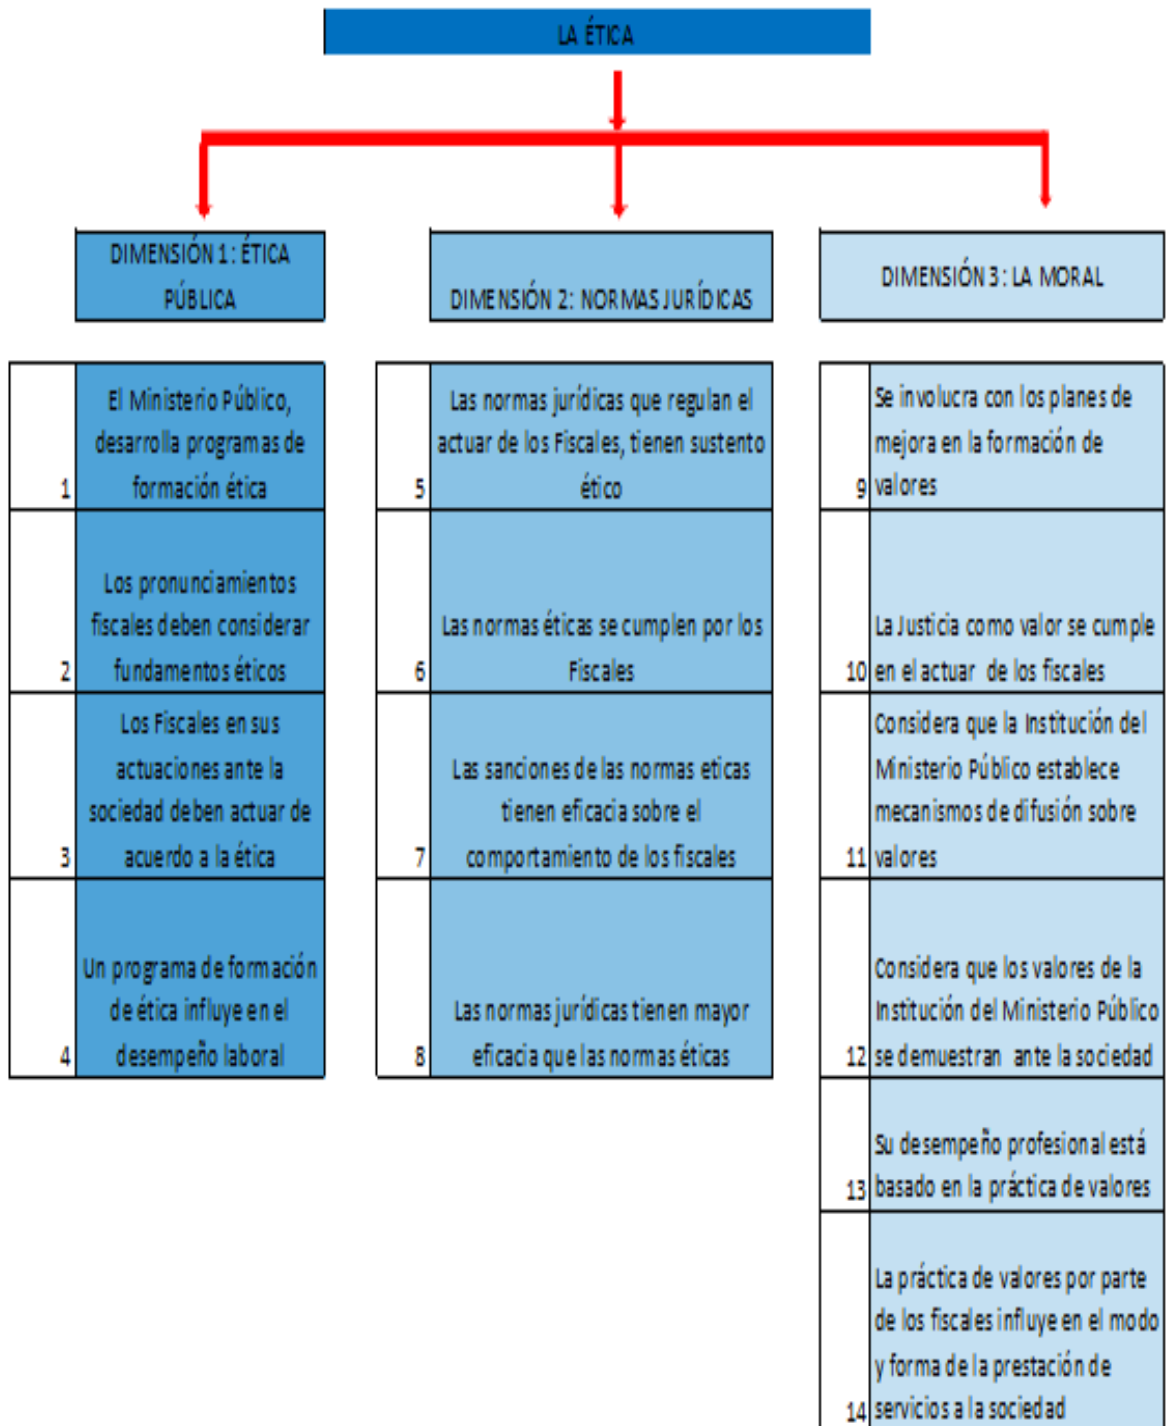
LA ÉTICA

DIMENSIÓN 1: ÉTICA PÚBLICA

DIMENSIÓN 2: NORMAS JURÍDICAS

DIMENSIÓN 3: LA MORAL

| | |
|---|---|
| 1 | El Ministerio Público, desarrolla programas de formación ética |
| 2 | Los pronunciamientos fiscales deben considerar fundamentos éticos |
| 3 | Los Fiscales en sus actuaciones ante la sociedad deben actuar de acuerdo a la ética |
| 4 | Un programa de formación de ética influye en el desempeño laboral |

| | |
|---|---|
| 5 | Las normas jurídicas que regulan el actuar de los Fiscales, tienen sustento ético |
| 6 | Las normas éticas se cumplen por los Fiscales |
| 7 | Las sanciones de las normas eticas tienen eficacia sobre el comportamiento de los fiscales |
| 8 | Las normas jurídicas tienen mayor eficacia que las normas éticas |

| | |
|---|---|
| 9 | Se involucra con los planes de mejora en la formación de valores |
| 10 | La Justicia como valor se cumple en el actuar de los fiscales |
| 11 | Considera que la Institución del Ministerio Público establece mecanismos de difusión sobre valores |
| 12 | Considera que los valores de la Institución del Ministerio Público se demuestran ante la sociedad |
| 13 | Su desempeño profesional está basado en la práctica de valores |
| 14 | La práctica de valores por parte de los fiscales influye en el modo y forma de la prestación de servicios a la sociedad |